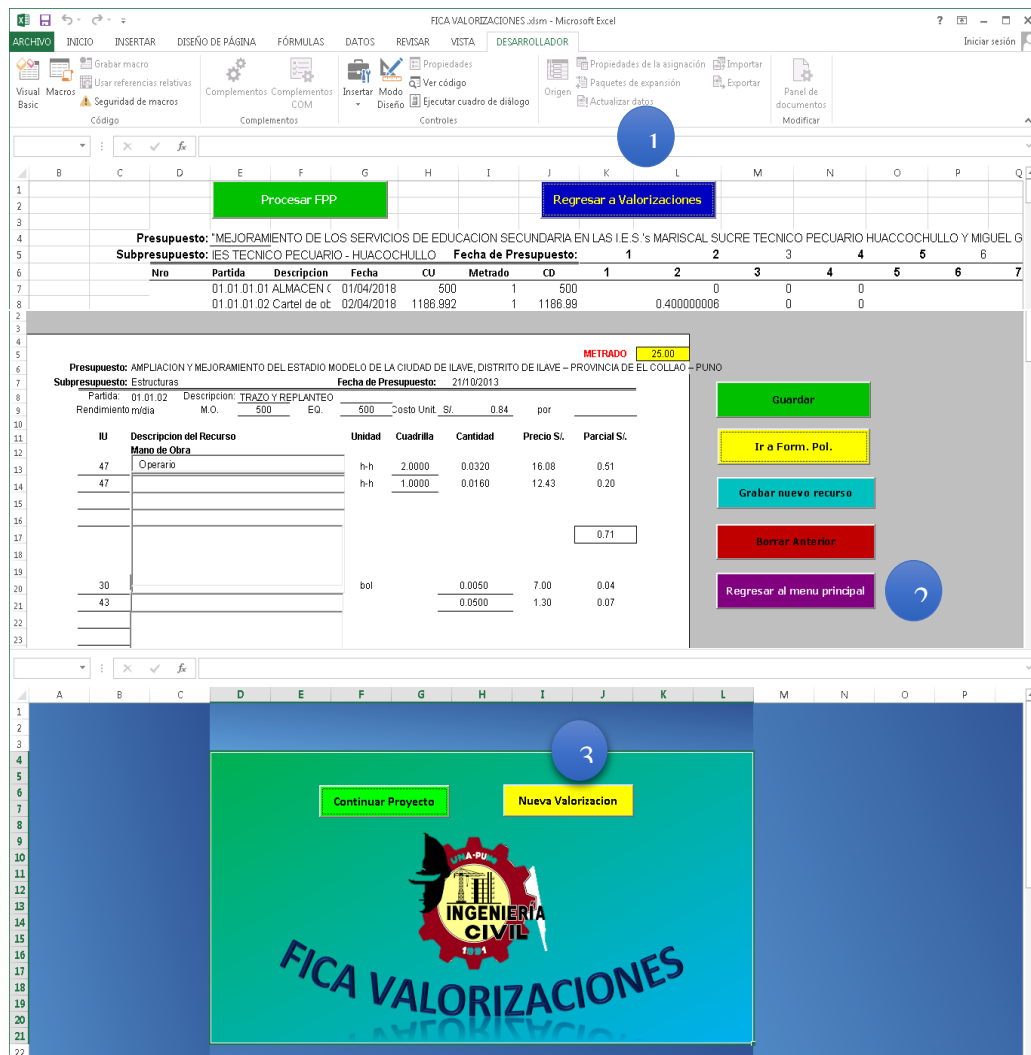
FICA VALORIZACIONES.xlsm - Microsoft Excel

ARCHIVO INICIO INSERTAR DISEÑO DE PÁGINA FÓRMULAS DATOS REVISAR VISTA DESARROLLADOR

Iniciar sesión

Visual Basic Macros Grabar macro Usar referencias relativas Seguridad de macros Código

Complementos Complementos COM Complementos

Insertar Modo Diseño Propiedades Ver código Ejecutar cuadro de diálogo Controles

Origen Propiedades de la asignación Paquetes de expansión Actualizar datos Importar Exportar

Panel de documentos Modificar

1

Procesar FPP

Regresar a Valorizaciones

Presupuesto: "MEJORAMIENTO DE LOS SERVICIOS DE EDUCACION SECUNDARIA EN LAS I.E.S.'s MARISCAL SUCRE TECNICO PECUARIO HUACCOCHULLO Y MIGUEL G

Subpresupuesto: IES TECNICO PECUARIO - HUACOCHULLO Fecha de Presupuesto: 1 2 3 4 5 6

| Nro | Partida | Descripcion | Fecha | CU | Metrado | CD | 1 | 2 | 3 | 4 | 5 | 6 | 7 |
|---|---|---|---|---|---|---|---|---|---|---|---|---|---|
| | 01.01.01.01 | ALMACEN ( | 01/04/2018 | 500 | 1 | 500 | | 0 | 0 | 0 | | | |
| | 01.01.01.02 | Cartel de ob | 02/04/2018 | 1186.992 | 1 | 1186.99 | | 0.400000006 | 0 | 0 | | | |

METRADO 25.00

Presupuesto: AMPLIACION Y MEJORAMIENTO DEL ESTADIO MODELO DE LA CIUDAD DE ILAVE, DISTRITO DE ILAVE – PROVINCIA DE EL COLLAO – PUNO

Subpresupuesto: Estructuras Fecha de Presupuesto: 21/10/2013

Partida: 01.01.02 Descripcion: TRAZO Y REPLANTEO

Rendimiento m/dia M.O. 500 EQ. 500 Costo Unit. S/. 0.84 por

| IU | Descripcion del Recurso | Unidad | Cuadrilla | Cantidad | Precio S/. | Parcial S/. |
|---|---|---|---|---|---|---|
| | Mano de Obra | | | | | |
| 47 | Operario | h-h | 2.0000 | 0.0320 | 16.08 | 0.51 |
| 47 | | h-h | 1.0000 | 0.0160 | 12.43 | 0.20 |
| | | | | | | 0.71 |
| 30 | | bol | | 0.0050 | 7.00 | 0.04 |
| 43 | | | | 0.0500 | 1.30 | 0.07 |

Guardar

Ir a Form. Pol.

Grabar nuevo recurso

Borrar Anterior

Regresar al menu principal

2

3

Continuar Proyecto

Nueva Valorizacion

UNA-PUNO

INGENIERÍA CIVIL

1961

FICA VALORIZACIONES